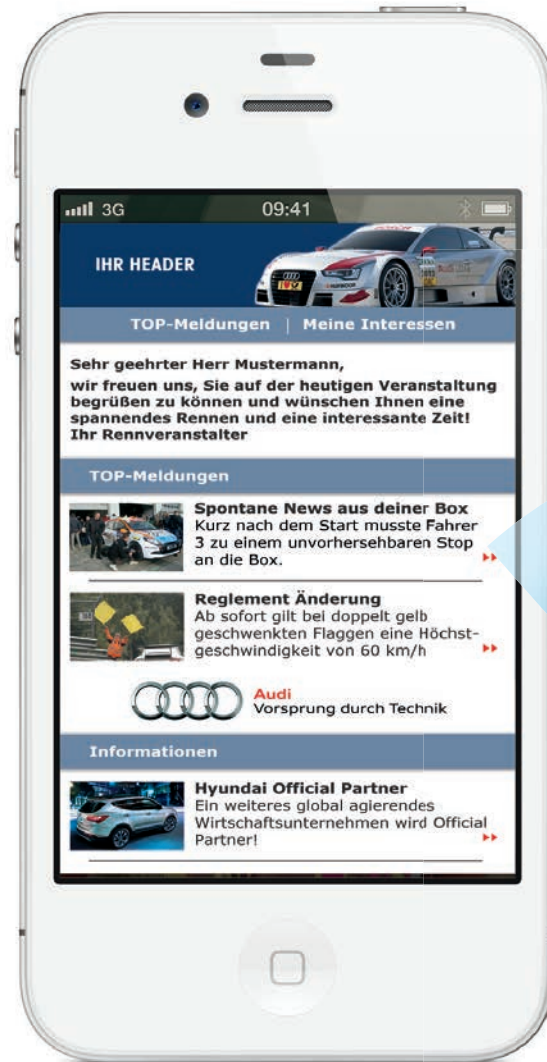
3G 09:41

IHR HEADER

TOP-Meldungen | Meine Interessen

Sehr geehrter Herr Mustermann,

wir freuen uns, Sie auf der heutigen Veranstaltung begrüßen zu können und wünschen Ihnen eine spannendes Rennen und eine interessante Zeit! Ihr Rennveranstalter

TOP-Meldungen

Spontane News aus deiner Box
Kurz nach dem Start musste Fahrer 3 zu einem unvorhersehbaren Stop an die Box.

Reglement Änderung
Ab sofort gilt bei doppelt gelb geschwenkten Flaggen eine Höchstgeschwindigkeit von 60 km/h

Audi
Vorsprung durch Technik

Informationen

Hyundai Official Partner
Ein weiteres global agierendes Wirtschaftsunternehmen wird Official Partner!